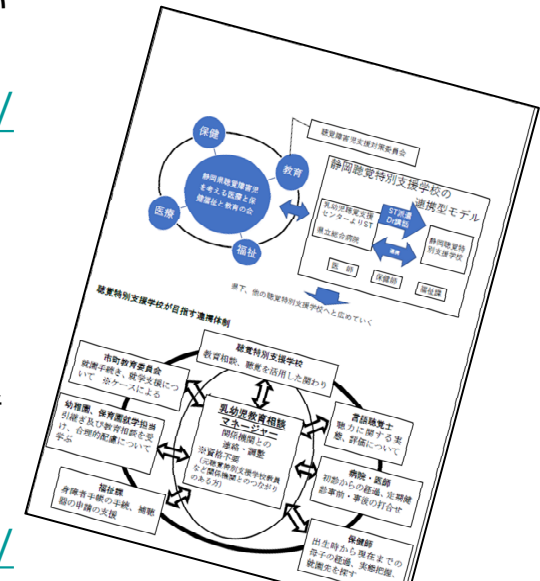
保健

教育

医療

福祉

静岡県聴覚障害児を考える医療と保健福祉と教育の会

聴覚障害児支援対策委員会

静岡聴覚特別支援学校の連携型モデル

乳幼児聴覚支援センターよりST

ST派遣 Dr講話

県立総合病院

静岡聴覚特別支援学校

医師

保健師

福祉課

県下、他の聴覚特別支援学校へと広めていく

聴覚特別支援学校が目指す連携体制

聴覚特別支援学校
教育相談、聴覚を活用した関わり

市町教育委員会
就学手続き、就学支援について ※ケースによる

幼稚園、保育園就学担当
引継ぎ及び教育相談を受け、合理的配慮について学ぶ

乳幼児教育相談マネージャー
関係機関との連絡、調整
※資格不問
（元聴覚特別支援学校教員など関係機関とのつながりのある方）

言語聴覚士
聴力に関する支援、評価について

病院・医師
初診からの経過、定期健診事前・事後の打合せ

福祉課
身障者手帳の手続、補聴器の申請の支援

保健師
出生時から現在までの母子の経過、実態把握、就園先を探す